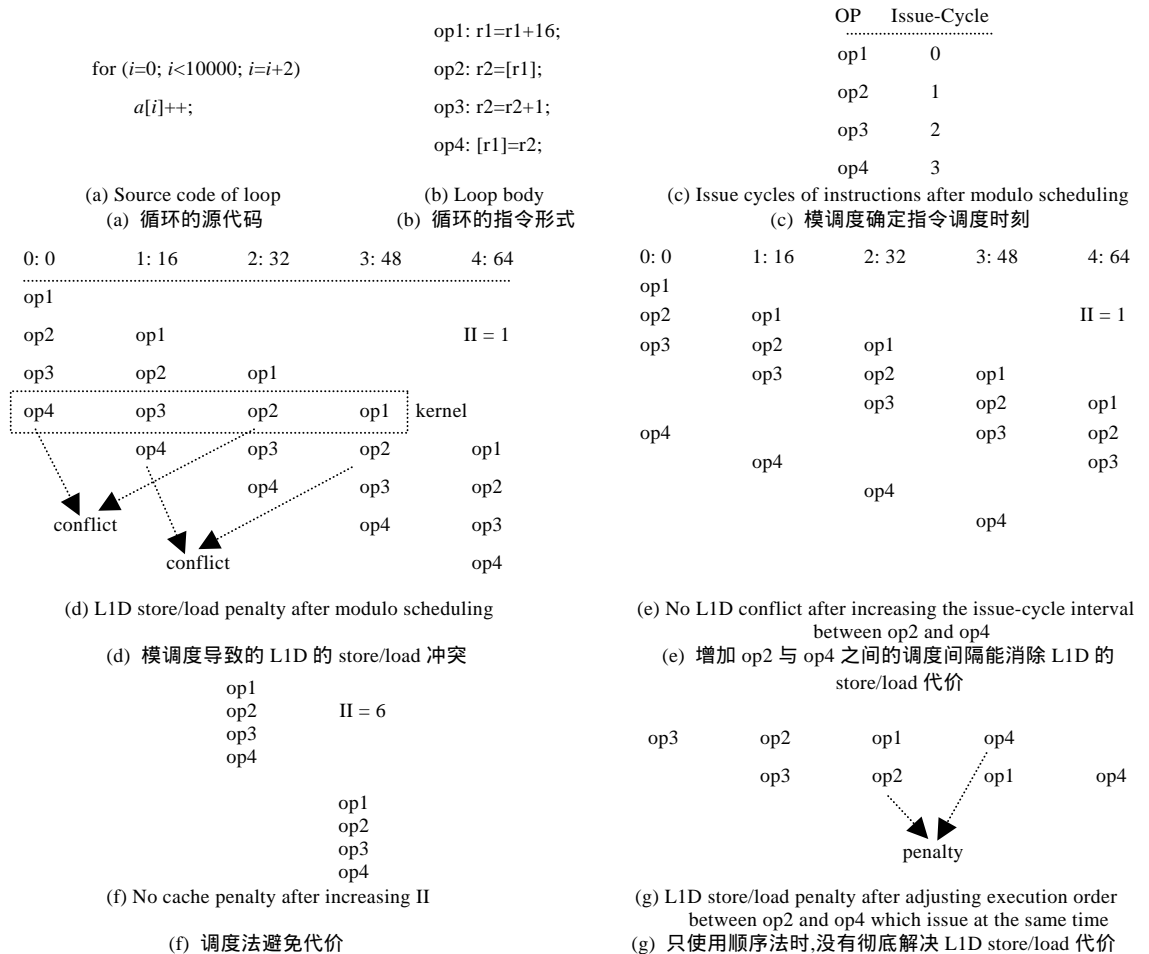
for ($i$=0; $i$<10000; $i$=$i$+2)

$a$[$i$]++;

op1: r1=r1+16;

op2: r2=[r1];

op3: r2=r2+1;

op4: [r1]=r2;

(a) Source code of loop
(a) 循环的源代码

(b) Loop body
(b) 循环的指令形式

| OP | Issue-Cycle |
|---|---|
| op1 | 0 |
| op2 | 1 |
| op3 | 2 |
| op4 | 3 |

(c) Issue cycles of instructions after modulo scheduling
(c) 模调度确定指令调度时刻

| 0: 0 | 1: 16 | 2: 32 | 3: 48 | 4: 64 | |
|---|---|---|---|---|---|
| op1 | | | | | |
| op2 | op1 | | | II = 1 | |
| op3 | op2 | op1 | | | |
| op4 | op3 | op2 | op1 | kernel | |
| | op4 | op3 | op2 | op1 | |
| | | op4 | op3 | op2 | |
| | | | op4 | op3 | |
| | | | | op4 | |

conflict

conflict

(d) L1D store/load penalty after modulo scheduling

(d) 模调度导致的 L1D 的 store/load 冲突

| 0: 0 | 1: 16 | 2: 32 | 3: 48 | 4: 64 |
|---|---|---|---|---|
| op1 | | | | |
| op2 | op1 | | | II = 1 |
| op3 | op2 | op1 | | |
| | op3 | op2 | op1 | |
| | | op3 | op2 | op1 |
| op4 | | | op3 | op2 |
| | op4 | | | op3 |
| | | op4 | | |
| | | | op4 | |

(e) No L1D conflict after increasing the issue-cycle interval between op2 and op4
(e) 增加 op2 与 op4 之间的调度间隔能消除 L1D 的 store/load 代价

op1
op2
op3
op4

II = 6

op1
op2
op3
op4

(f) No cache penalty after increasing II

(f) 调度法避免代价

op3 op2 op1 op4

op3 op2 op1 op4

penalty

(g) L1D store/load penalty after adjusting execution order between op2 and op4 which issue at the same time
(g) 只使用顺序法时,没有彻底解决 L1D store/load 代价